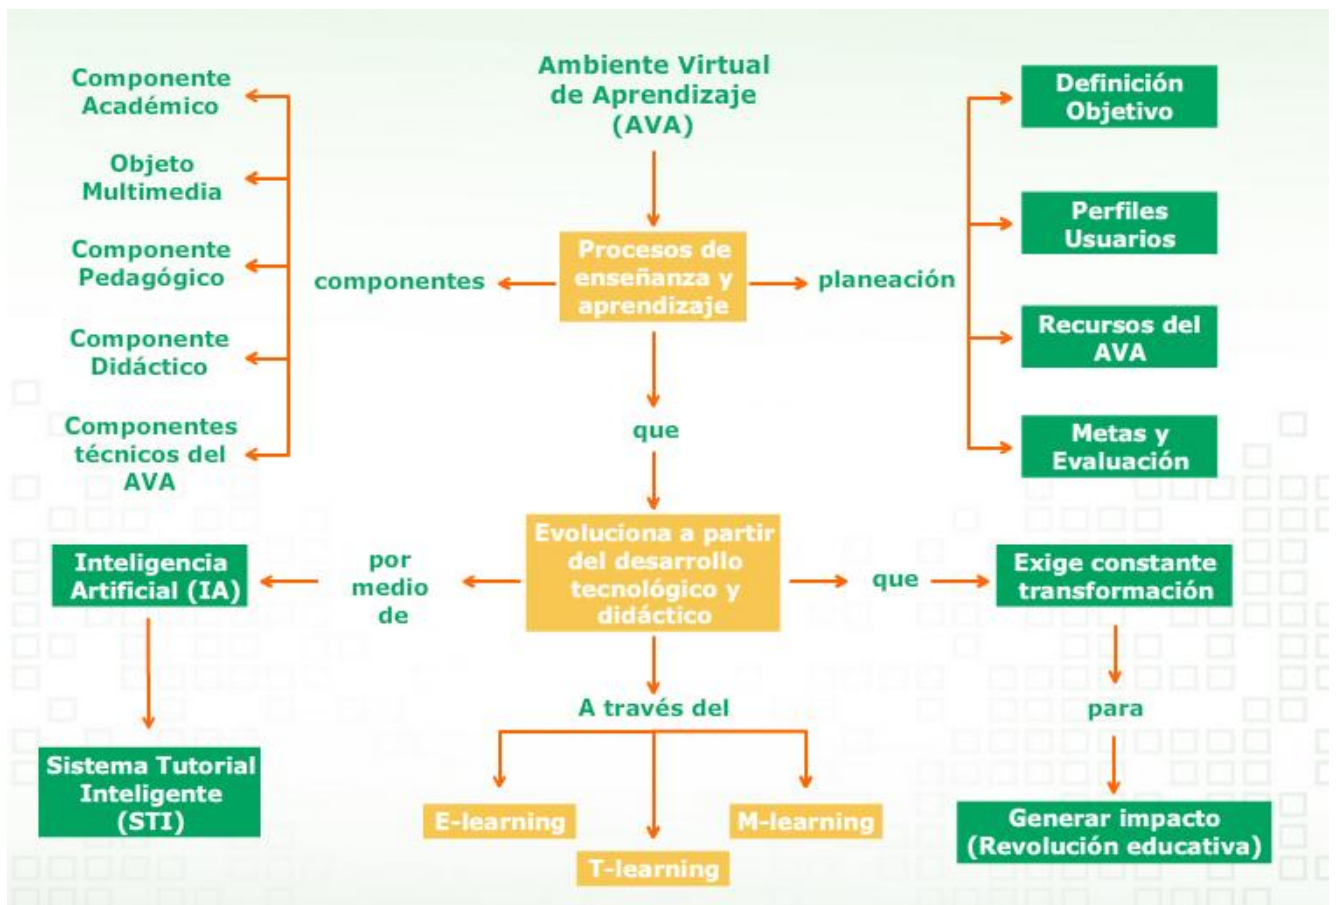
Ambiente Virtual de Aprendizaje (AVA)

Procesos de enseñanza y aprendizaje

componentes

Componente Académico

Objeto Multimedia

Componente Pedagógico

Componente Didáctico

Componentes técnicos del AVA

planeación

Definición Objetivo

Perfiles Usuarios

Recursos del AVA

Metas y Evaluación

que

Evoluciona a partir del desarrollo tecnológico y didáctico

por medio de

Inteligencia Artificial (IA)

Sistema Tutorial Inteligente (STI)

que

Exige constante transformación

para

Generar impacto (Revolución educativa)

A través del

E-learning

T-learning

M-learning